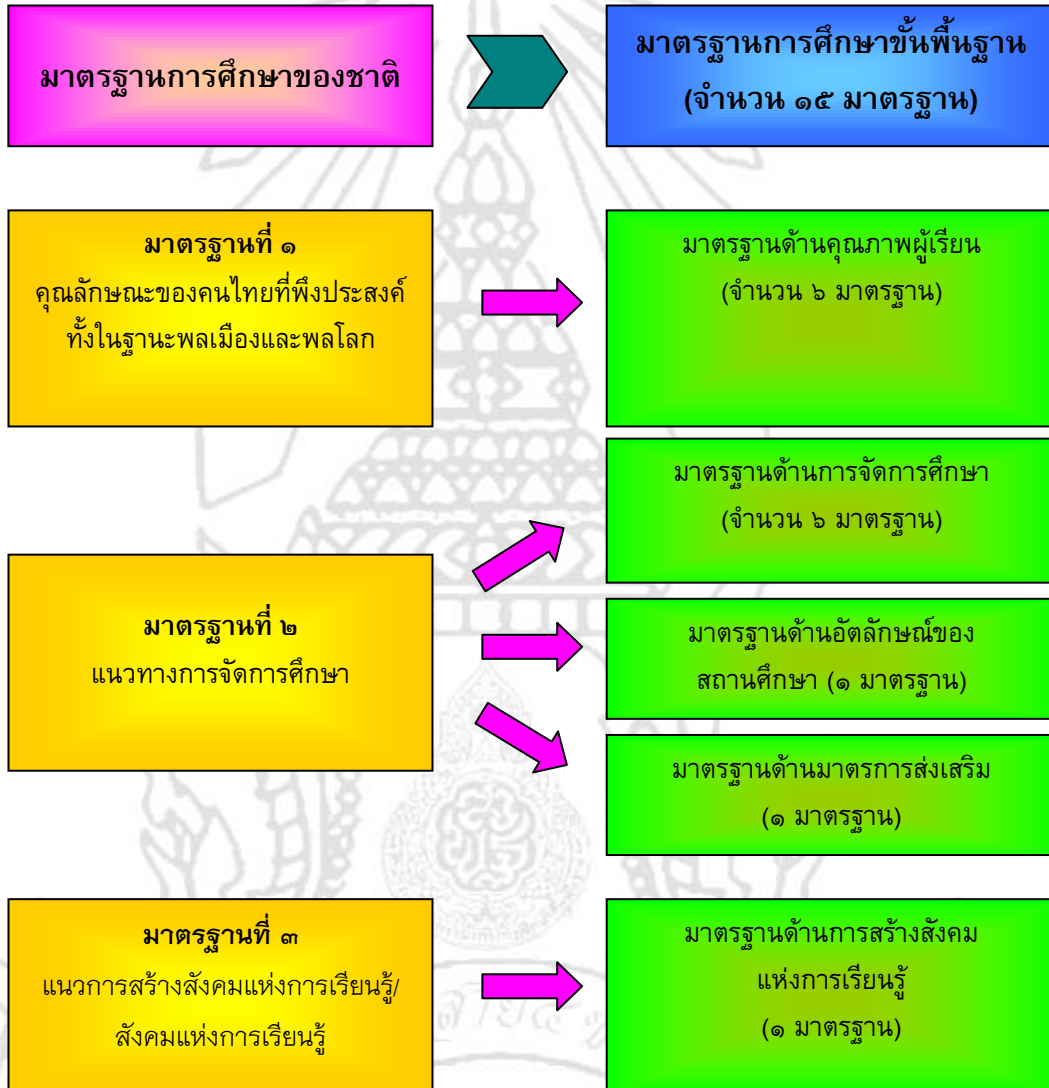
มาตรฐานการศึกษาของชาติ

มาตรฐานการศึกษาขั้นพื้นฐาน
(จำนวน ๑๕ มาตรฐาน)

มาตรฐานที่ ๑
คุณลักษณะของคนไทยที่พึงประสงค์ทั้งในฐานะพลเมืองและพลโลก

มาตรฐานด้านคุณภาพผู้เรียน
(จำนวน ๖ มาตรฐาน)

มาตรฐานด้านการจัดการศึกษา
(จำนวน ๖ มาตรฐาน)

มาตรฐานที่ ๒
แนวทางการจัดการศึกษา

มาตรฐานด้านอัตลักษณ์ของสถานศึกษา (๑ มาตรฐาน)

มาตรฐานด้านมาตรการส่งเสริม
(๑ มาตรฐาน)

มาตรฐานที่ ๓
แนวการสร้างสังคมแห่งการเรียนรู้/สังคมแห่งการเรียนรู้

มาตรฐานด้านการสร้างสังคมแห่งการเรียนรู้
(๑ มาตรฐาน)